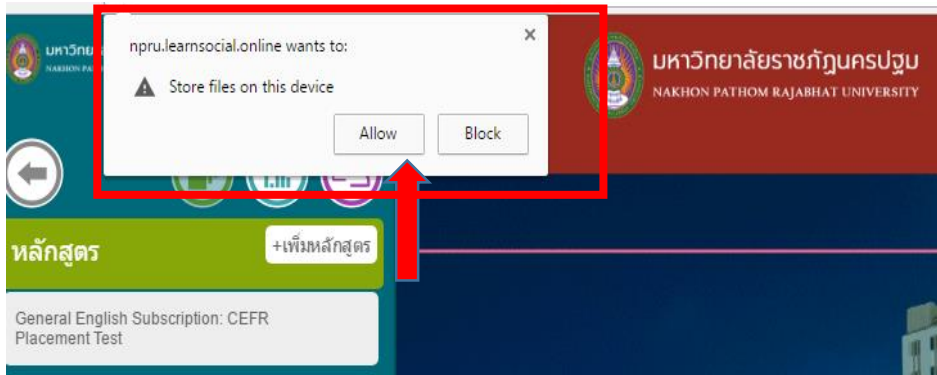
มหาวิทยา
NAKHON PA

npru.learnsocial.online wants to:

Store files on this device

Allow

Block

มหาวิทยาลัยราชภัฏนครปฐม
NAKHON PATHOM RAJABHAT UNIVERSITY

หลักสูตร

+เพิ่มหลักสูตร

General English Subscription: CEFR Placement Test